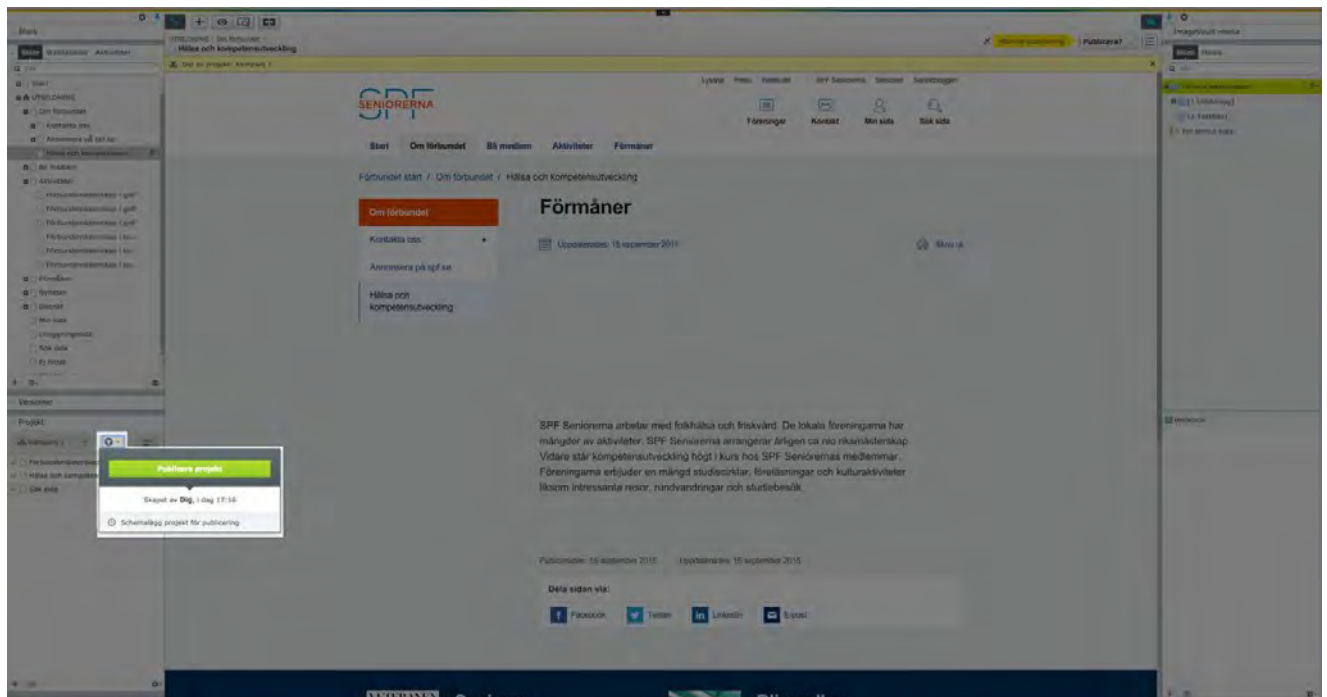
Start

Sidor Webbadresser Aktiviteter

Start
UTVECKLING
Om förbundet
Kontakta oss
Annonsera på spf.se
Hälsa och kompetensutveckling
Bli medlem
Aktiviteter
Förmåner
Nyheter
Distrikt
Min sida
Inloggningssida
Sök sida

Versioner

Projekt

Förbundsdiskussion
Hälsa och kompetensutveckling
Sök sida

Publicera projekt

Skapat av Dig, i dag 17:16

Schemalägg projekt för publicering

UTVECKLING / Om förbundet /
Hälsa och kompetensutveckling

Publicera?

Lyssna Press Webbkarta SPF Seniorerna Sekretess Seniorbloggen

SPF SENIORERNA

Föreningar Kontakt Min sida Sök sida

Start Om förbundet Bli medlem Aktiviteter Förmåner

Förbundet start / Om förbundet / Hälsa och kompetensutveckling

Om förbundet

Kontakta oss

Annonsera på spf.se

Hälsa och kompetensutveckling

Förmåner

Uppdaterades: 15 september 2015

Skriv ut

SPF Seniorerna arbetar med folkhälsa och friskvård. De lokala föreningarna har mängder av aktiviteter. SPF Seniorerna arrangerar årligen ca nio riksmästerskap. Vidare står kompetensutveckling högt i kurs hos SPF Seniorernas medlemmar. Föreningarna erbjuder en mängd studiecirklar, föreläsningar och kulturaktiviteter liksom intressanta resor, rundvandringar och studiebesök.

Publicerades: 15 september 2015 Uppdaterades: 15 september 2015

Dela sidan via:

Facebook Twitter LinkedIn E-post

Media

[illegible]